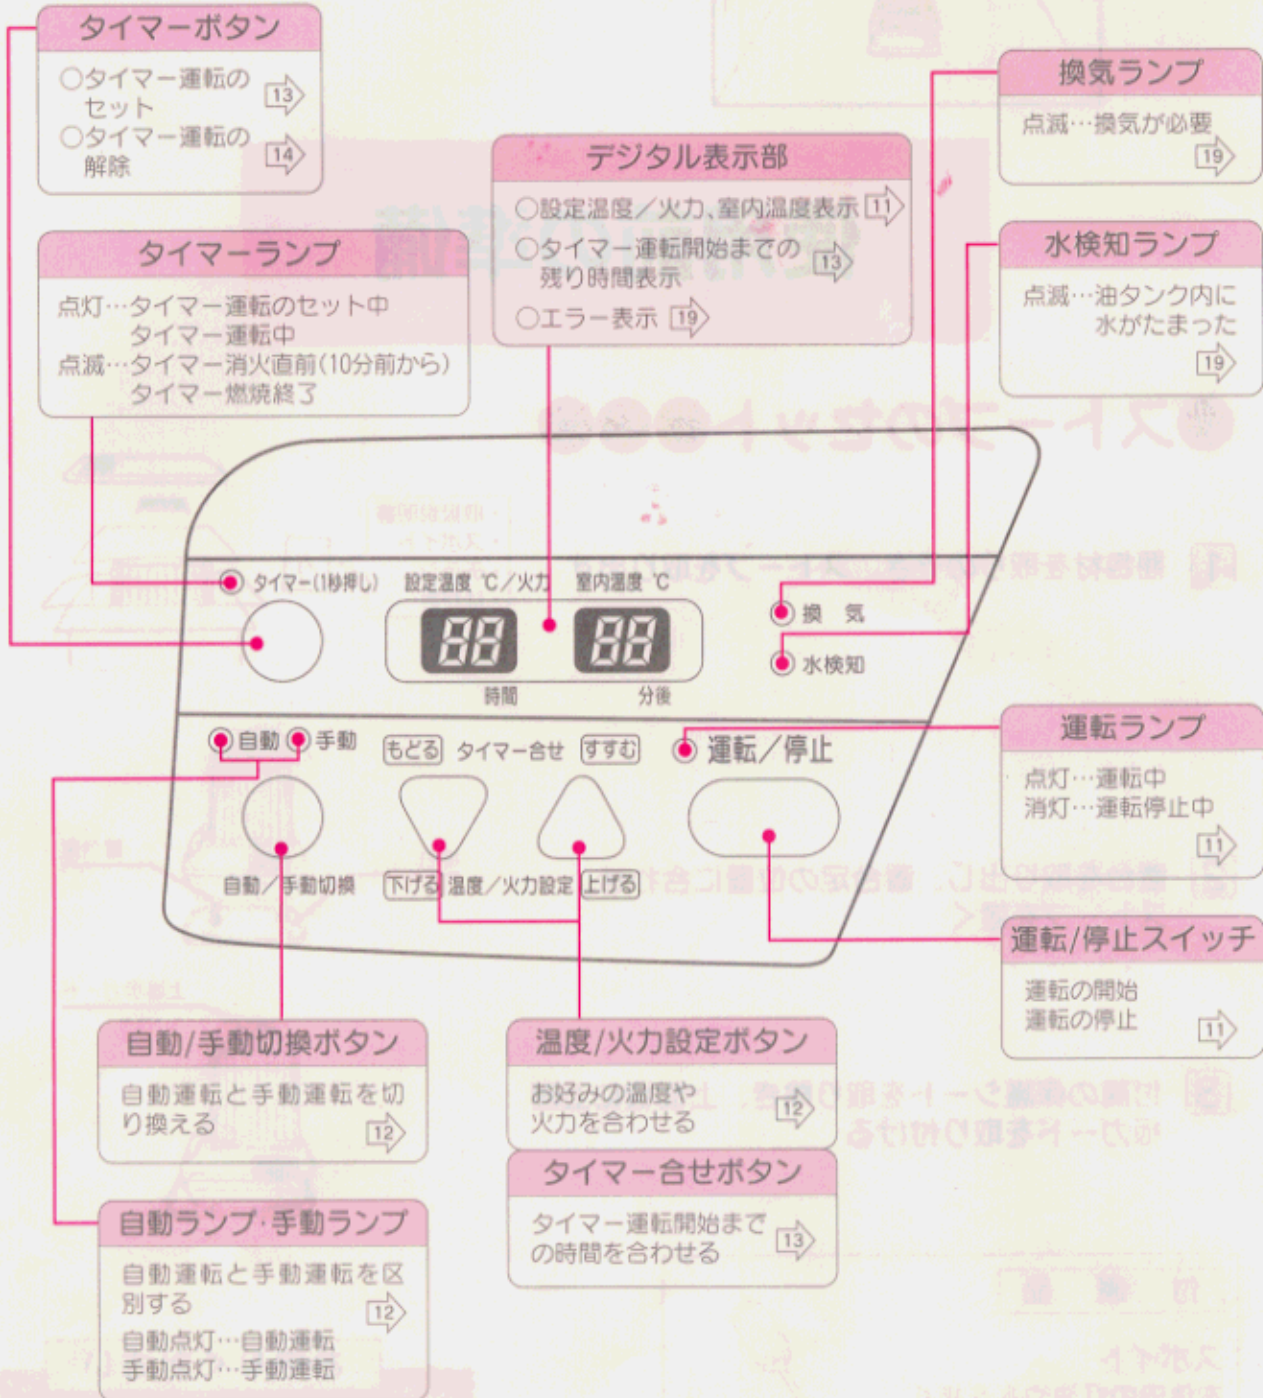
タイマーボタン

○タイマー運転のセット 13
○タイマー運転の解除 14

タイマーランプ

点灯…タイマー運転のセット中
タイマー運転中
点滅…タイマー消火直前(10分前から)
タイマー燃焼終了

デジタル表示部

○設定温度／火力、室内温度表示 11
○タイマー運転開始までの残り時間表示 13
○エラー表示 19

換気ランプ

点滅…換気が必要 19

水検知ランプ

点滅…油タンク内に水がたまった 19

タイマー(1秒押し) 設定温度 ℃／火力 室内温度 ℃

88 88

時間 分後

換 気

水検知

自動 手動 もどる タイマー合せ すすむ 運転／停止

自動／手動切換 下げる 温度／火力設定 上げる

運転ランプ

点灯…運転中
消灯…運転停止中 11

運転/停止スイッチ

運転の開始
運転の停止 11

自動/手動切換ボタン

自動運転と手動運転を切り換える 12

温度/火力設定ボタン

お好みの温度や火力を合わせる 12

タイマー合せボタン

タイマー運転開始までの時間を合わせる 13

自動ランプ·手動ランプ

自動運転と手動運転を区別する 12
自動点灯…自動運転
手動点灯…手動運転